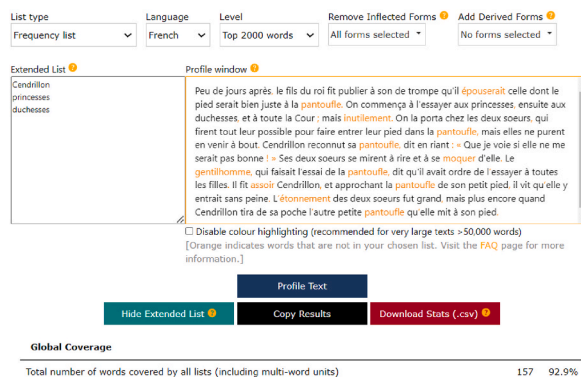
List type
Frequency list

Language
French

Level
Top 2000 words

Remove Inflected Forms ?
All forms selected

Add Derived Forms ?
No forms selected

Extended List ?
Cendrillon
princesses
duchesses

Profile window ?
Peu de jours après, le fils du roi fit publier à son de trompe qu'il épouserait celle dont le pied serait bien juste à la pantoufle. On commença à l'essayer aux princesses, ensuite aux duchesses, et à toute la Cour ; mais inutilement. On la porta chez les deux soeurs, qui firent tout leur possible pour faire entrer leur pied dans la pantoufle, mais elles ne purent en venir à bout. Cendrillon reconnut sa pantoufle, dit en riant : « Que je voie si elle ne me serait pas bonne ! » Ses deux soeurs se mirent à rire et à se moquer d'elle. Le gentilhomme, qui faisait l'essai de la pantoufle, dit qu'il avait ordre de l'essayer à toutes les filles. Il fit assoir Cendrillon, et approchant la pantoufle de son petit pied, il vit qu'elle y entrait sans peine. L'étonnement des deux soeurs fut grand, mais plus encore quand Cendrillon tira de sa poche l'autre petite pantoufle qu'elle mit à son pied.

Disable colour highlighting (recommended for very large texts >50,000 words)
[Orange indicates words that are not in your chosen list. Visit the FAQ page for more information.]

Profile Text

Hide Extended List ?
Copy Results
Download Stats (.csv) ?

Global Coverage

Total number of words covered by all lists (including multi-word units) 157 92.9%